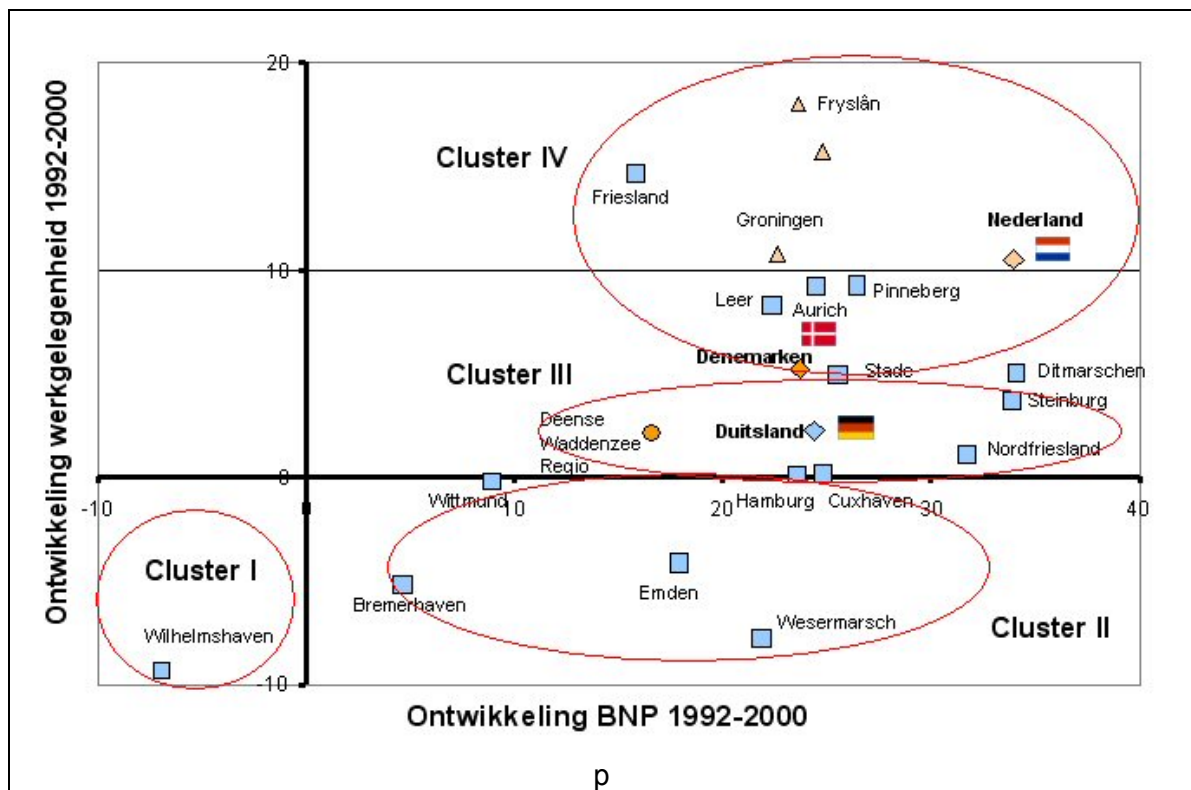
Ontwikkeling werkgelegenheid 1992-2000

20
10
0
-10

Cluster IV
Fryslân
Friesland
Groningen
Nederland
Leer
Aurich
Pinneberg
Denemarken
Cluster III
Stade
Ditmarschen
Steinburg
Deense Waddenzee Regio
Duitsland
Nordfriesland
Wittmund
Hamburg
Cuxhaven
Cluster I
Bremerhaven
Emden
Wilhelmshaven
Wesermarsch
Cluster II

-10
10
20
30
40

Ontwikkeling BNP 1992-2000

p